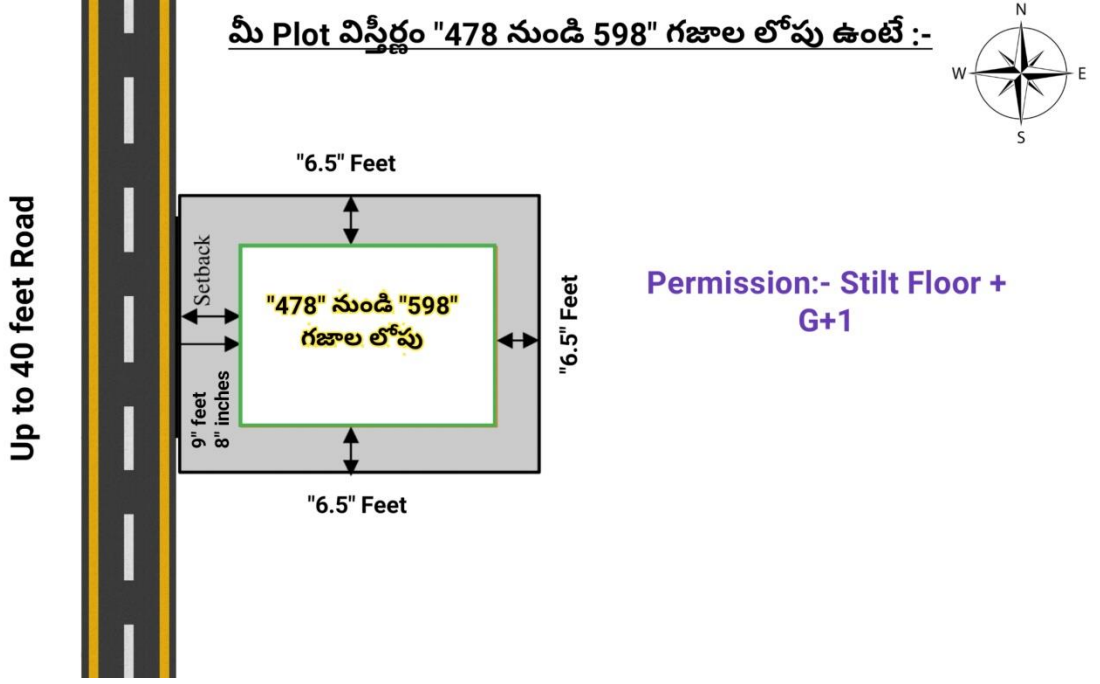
మీ Plot విస్తీర్ణం "478 నుండి 598" గజాల లోపు ఉంటే :-

N
W
E
S

"6.5" Feet

Up to 40 feet Road

Setback

"478" నుండి "598" గజాల లోపు

"6.5" Feet

9" feet 8" inches

"6.5" Feet

Permission:- Stilt Floor + G+1